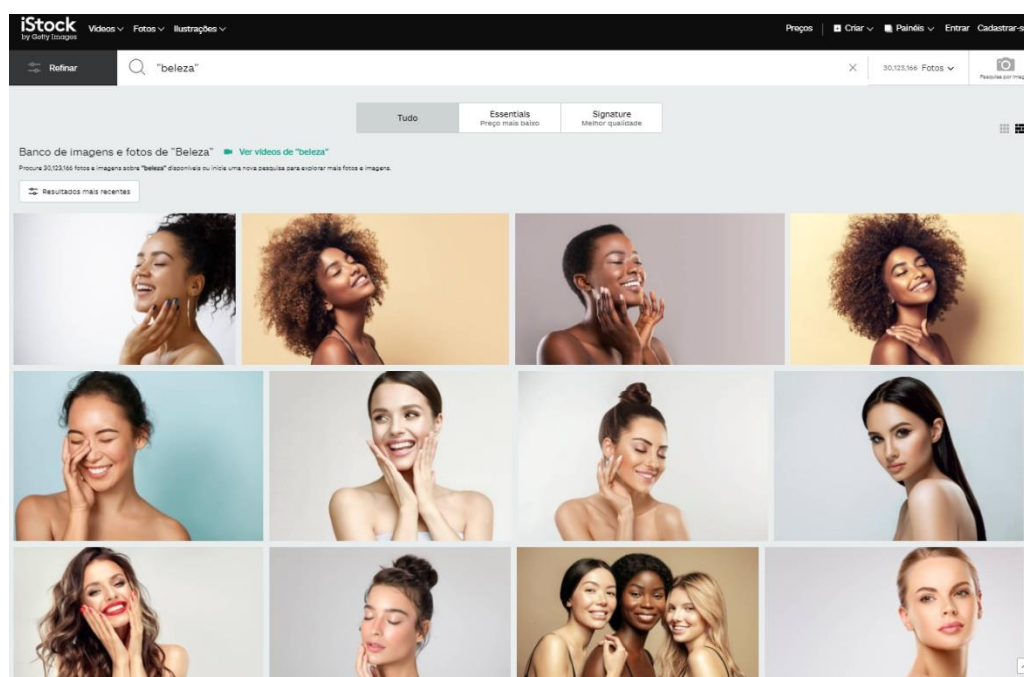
iStock by Getty Images Vídeos Fotos Ilustrações

Preços Criar Painéis Entrar Cadastrar-s

Refinar "beleza" 30,123,166 Fotos Pesquisa por imag

Tudo Essentials Preço mais baixo Signature Melhor qualidade

Banco de imagens e fotos de "Beleza" Ver vídeos de "beleza"

Procure 30,123,166 fotos e imagens sobre "beleza" disponíveis ou inicie uma nova pesquisa para explorar mais fotos e imagens.

Resultados mais recentes